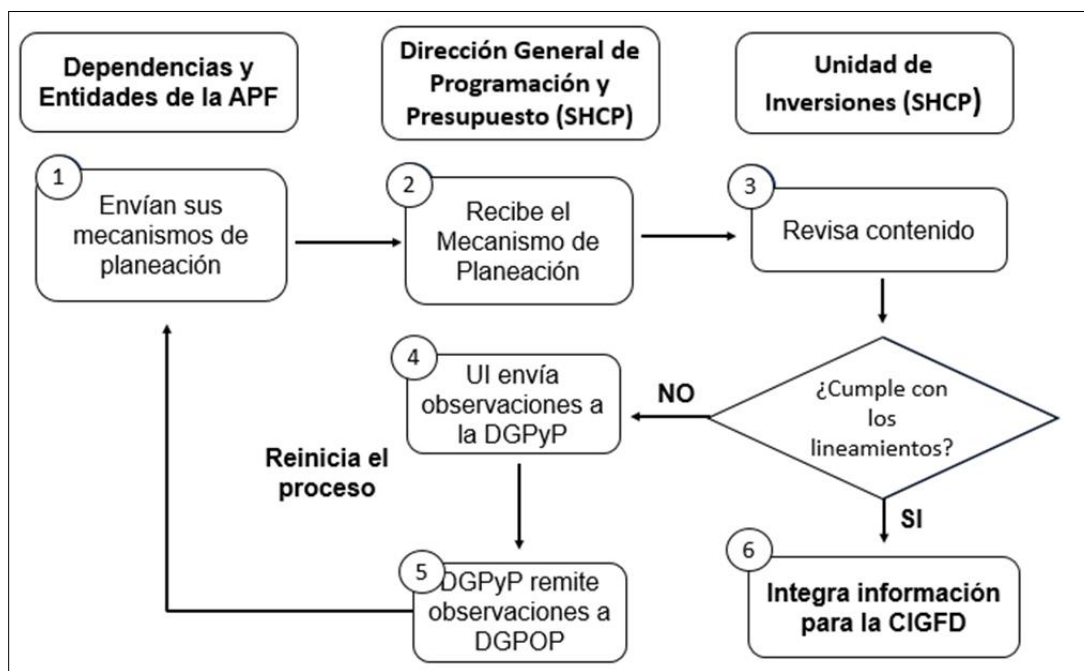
Dependencias y Entidades de la APF

Dirección General de Programación y Presupuesto (SHCP)

Unidad de Inversiones (SHCP)

1
Envían sus mecanismos de planeación

2
Recibe el Mecanismo de Planeación

3
Revisa contenido

4
UI envía observaciones a la DGPyP

NO

¿Cumple con los lineamientos?

Reinicia el proceso

SI

5
DGPyP remite observaciones a DGPOP

6
Integra información para la CIGFD